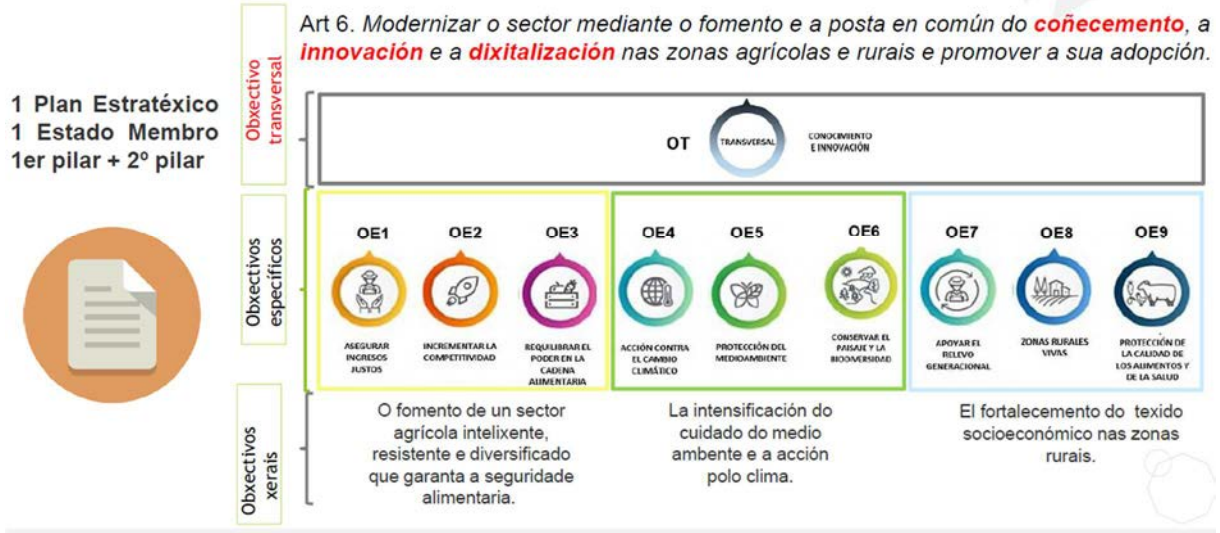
Art 6. Modernizar o sector mediante o fomento e a posta en común do coñecemento, a innovación e a dixitalización nas zonas agrícolas e rurais e promover a sua adopción.

1 Plan Estratéxico
1 Estado Membro
1er pilar + 2º pilar

Obxectivo transversal

OT TRANSVERSAL CONOCIMIENTO E INNOVACIÓN

Obxectivos específicos

OE1 ASEGURAR INGRESOS JUSTOS

OE2 INCREMENTAR LA COMPETITIVIDAD

OE3 REQUILIBRAR EL PODER EN LA CADENA ALIMENTARIA

OE4 ACCIÓN CONTRA EL CAMBIO CLIMÁTICO

OE5 PROTECCIÓN DEL MEDIOAMBIENTE

OE6 CONSERVAR EL PAISAJE Y LA BIODIVERSIDAD

OE7 APOYAR EL RELEVO GENERACIONAL

OE8 ZONAS RURALES VIVAS

OE9 PROTECCIÓN DE LA CALIDAD DE LOS ALIMENTOS Y DE LA SALUD

Obxectivos xerais

O fomento de un sector agrícola intelixente, resistente e diversificado que garanta a seguridade alimentaria.

La intensificación do cuidado do medio ambente e a acción polo clima.

El fortalecemento do texido socioeconómico nas zonas rurais.